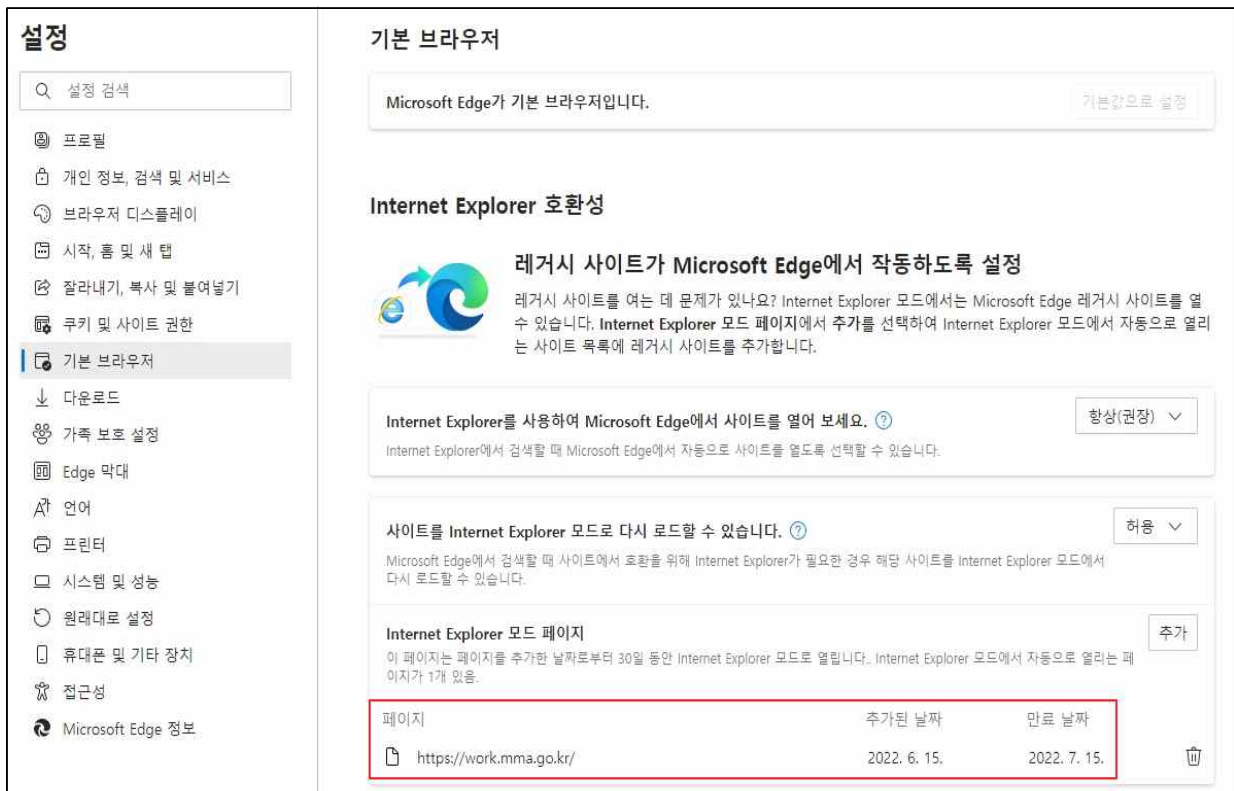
설정

설정 검색

프로필
개인 정보, 검색 및 서비스
브라우저 디스플레이
시작, 홈 및 새 탭
잘라내기, 복사 및 붙여넣기
쿠키 및 사이트 권한
기본 브라우저
다운로드
가족 보호 설정
Edge 막대
언어
프린터
시스템 및 성능
원래대로 설정
휴대폰 및 기타 장치
접근성
Microsoft Edge 정보

기본 브라우저

Microsoft Edge가 기본 브라우저입니다.

기본값으로 설정

Internet Explorer 호환성

레거시 사이트가 Microsoft Edge에서 작동하도록 설정

레거시 사이트를 여는 데 문제가 있나요? Internet Explorer 모드에서는 Microsoft Edge 레거시 사이트를 열 수 있습니다. Internet Explorer 모드 페이지에서 추가를 선택하여 Internet Explorer 모드에서 자동으로 열리는 사이트 목록에 레거시 사이트를 추가합니다.

Internet Explorer를 사용하여 Microsoft Edge에서 사이트를 열어 보세요. ?

항상(권장)

Internet Explorer에서 검색할 때 Microsoft Edge에서 자동으로 사이트를 열도록 선택할 수 있습니다.

사이트를 Internet Explorer 모드로 다시 로드할 수 있습니다. ?

허용

Microsoft Edge에서 검색할 때 사이트에서 호환을 위해 Internet Explorer가 필요한 경우 해당 사이트를 Internet Explorer 모드에서 다시 로드할 수 있습니다.

Internet Explorer 모드 페이지

추가

이 페이지는 페이지를 추가한 날짜로부터 30일 동안 Internet Explorer 모드로 열립니다. Internet Explorer 모드에서 자동으로 열리는 페이지가 1개 있음.

| 페이지 | 추가된 날짜 | 만료 날짜 |
|---|---|---|
| https://work.mma.go.kr/ | 2022. 6. 15. | 2022. 7. 15. |